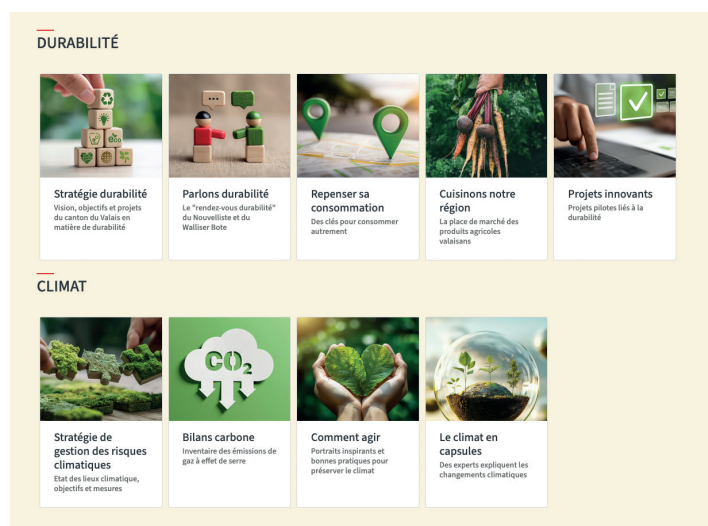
DURABILITÉ

Stratégie durabilité
Vision, objectifs et projets du canton du Valais en matière de durabilité

Parlons durabilité
Le "rendez-vous durabilité" du Nouvelliste et du Walliser Bote

Repenser sa consommation
Des clés pour consommer autrement

Cuisinons notre région
La place de marché des produits agricoles valaisans

Projets innovants
Projets pilotes liés à la durabilité

CLIMAT

Stratégie de gestion des risques climatiques
Etat des lieux climatique, objectifs et mesures

$CO_2$

Bilans carbone
Inventaire des émissions de gaz à effet de serre

Comment agir
Portraits inspirants et bonnes pratiques pour préserver le climat

Le climat en capsules
Des experts expliquent les changements climatiques